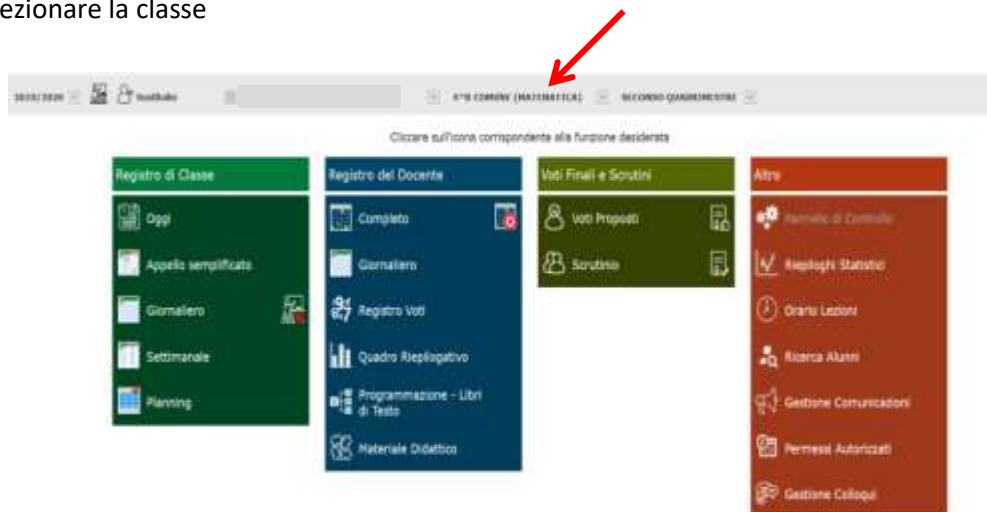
ezionare la classe

2019/2020 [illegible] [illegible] 4^B COMUNE (MATEMATICA) SECONDO QUADRIMESTRE

Cliccare sull'icona corrispondente alla funzione desiderata

Registro di Classe
Oggi
Appello semplificato
Giornaliero
Settimanale
Planning

Registro del Docente
Completo
Giornaliero
Registro Voti
Quadro Riepilogativo
Programmazione - Libri di Testo
Materiale Didattico

Voti Finali e Scrutini
Voti Proposti
Scrutinio

Altro
Pannello di Controllo
Riepiloghi Statistici
Orario Lezioni
Ricerca Alunni
Gestione Comunicazioni
Permessi Autorizzati
Gestione Colloqui